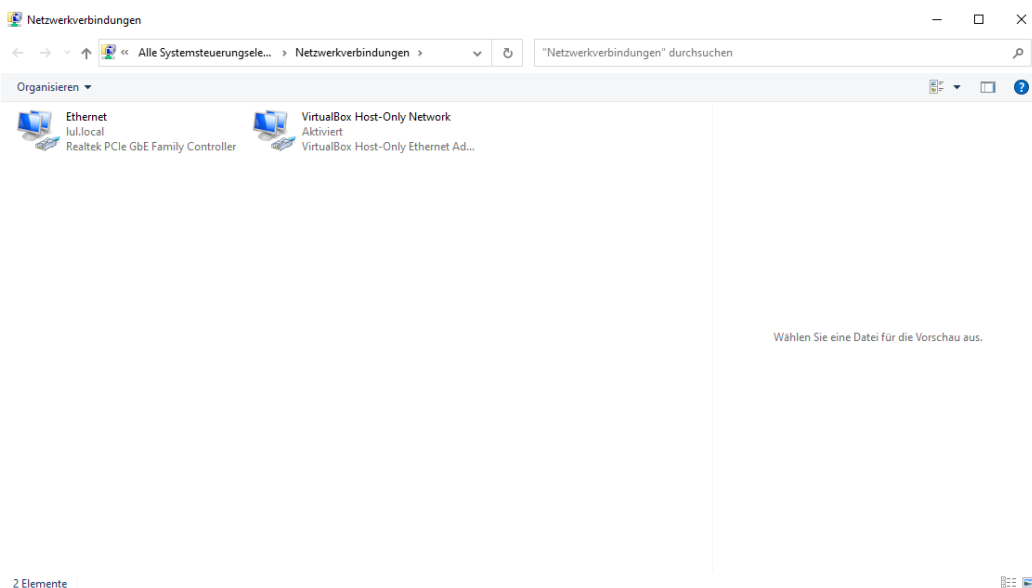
Netzwerkverbindungen

« Alle Systemsteuerungsele... › Netzwerkverbindungen ›

"Netzwerkverbindungen" durchsuchen

Organisieren ▾

Ethernet
lul.local
Realtek PCIe GbE Family Controller

VirtualBox Host-Only Network
Aktiviert
VirtualBox Host-Only Ethernet Ad...

Wählen Sie eine Datei für die Vorschau aus.

2 Elemente